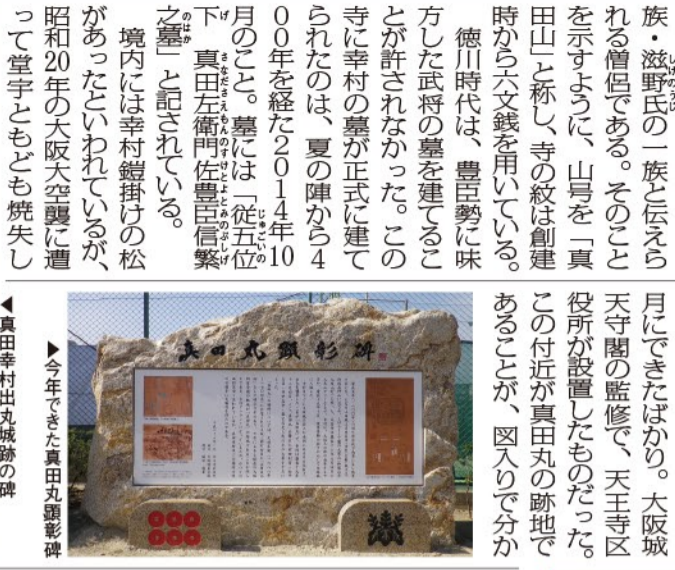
族・滋野氏の一族と伝えられる僧侶である。そのことを示すように、山号を「真田山」と称し、寺の紋は創建時から六文銭を用いている。

徳川時代は、豊臣勢に味方した武将の墓を建てることが許されなかった。この寺に幸村の墓が正式に建てられたのは、夏の陣から400年を経た2014年10月のこと。墓には「従五位下　真田左衛門佐豊臣信繁之墓」と記されている。

境内には幸村鎧掛けの松があったといわれているが、昭和20年の大阪大空襲に遭って堂宇ともども焼失し

月にできたばかり。大阪城天守閣の監修で、天王寺区役所が設置したものだった。この付近が真田丸の跡地であることが、図入りで分か

真田丸顕彰碑

▶今年できた真田丸顕彰碑

◀真田幸村出丸城跡の碑